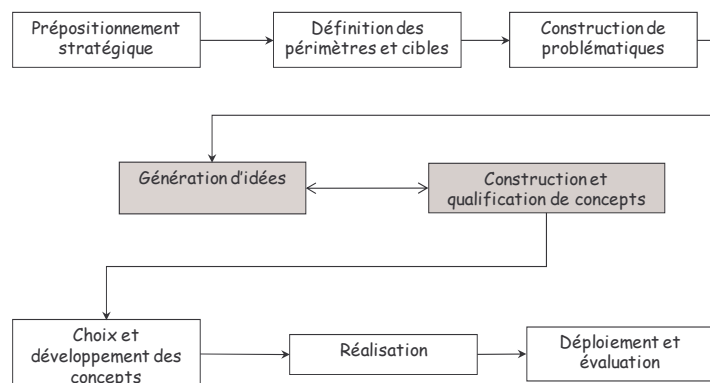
Prépositionnement stratégique

Définition des périmètres et cibles

Construction de problématiques

Génération d'idées

Construction et qualification de concepts

Choix et développement des concepts

Réalisation

Déploiement et évaluation